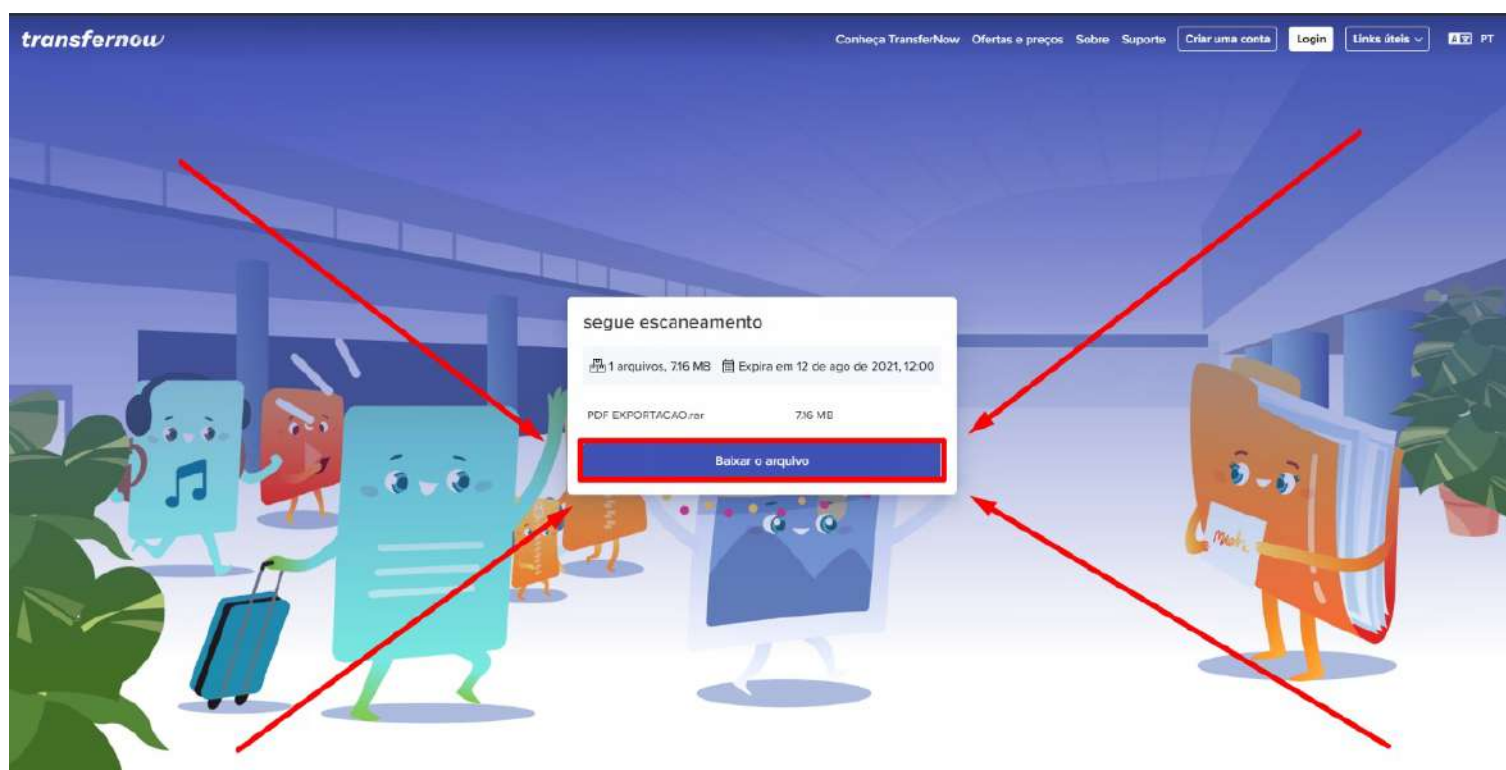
transfernow

Conheça TransferNow Ofertas e preços Sobre Suporte Criar uma conta Login Links úteis PT

segue escaneamento

1 arquivos, 7.16 MB Expira em 12 de ago de 2021, 12:00

PDF EXPORTACAO.rar 7.16 MB

Baixar o arquivo